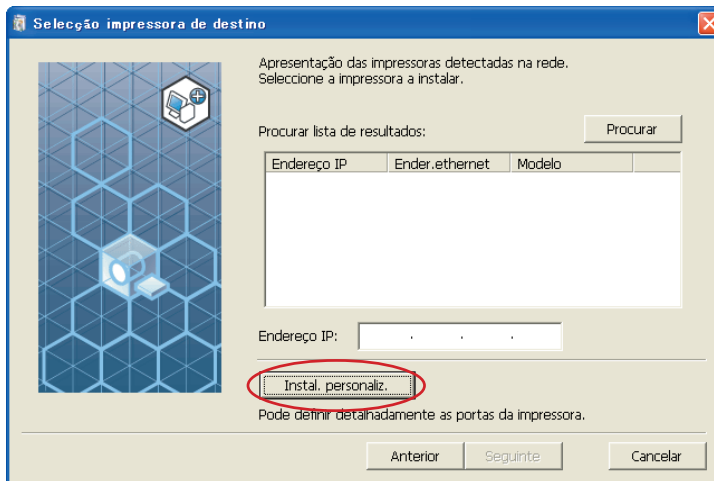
Selecção impressora de destino

Apresentação das impressoras detectadas na rede.
Seleccione a impressora a instalar.

Procurar lista de resultados:

Procurar

| Endereço IP | Ender.ethernet | Modelo |
|---|---|---|

Endereço IP: . . .

Instal. personaliz.

Pode definir detalhadamente as portas da impressora.

Anterior Seguinte Cancelar